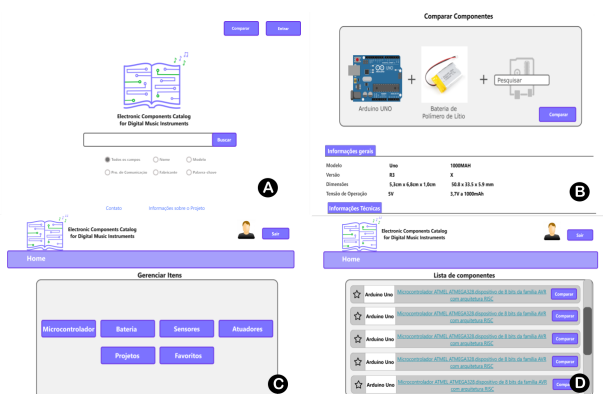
Comparar Entrar

Electronic Components Catalog for Digital Music Instruments

Buscar

Todos os campos Nome Modelo

Pes. de Comunicacao Fabricante Palavra chave

A

Contato Informações sobre o Projeto

Comparar Componentes

Arduino UNO + Bateria de Polímero de Lítio + Pesquisar

Comparar

Informações gerais

| Modelo | Uno | 1000MAH |
|---|---|---|
| Versão | R3 | X |
| Dimensões | 5,3cm x 6,8cm x 1,5cm | 50.8 x 33.5 x 5.9 mm |
| Tensão de Operação | 5V | 3.7V x 1000mAh |

Informações Técnicas

B

Electronic Components Catalog for Digital Music Instruments

Sair

Home

Gerenciar Itens

Microcontrolador Bateria Sensores Atuadores

Projetos Favoritos

C

Sair

Home

Lista de componentes

Arduino Uno Microcontrolador ATMEL ATMEGA328 dispositivo de 8 bits da família AVR com arquitetura RISC Comparar

Arduino Uno Microcontrolador ATMEL ATMEGA328 dispositivo de 8 bits da família AVR com arquitetura RISC Comparar

Arduino Uno Microcontrolador ATMEL ATMEGA328 dispositivo de 8 bits da família AVR com arquitetura RISC Comparar

Arduino Uno Microcontrolador ATMEL ATMEGA328 dispositivo de 8 bits da família AVR com arquitetura RISC Comparar

Arduino Uno Microcontrolador ATMEL ATMEGA328 dispositivo de 8 bits da família AVR com arquitetura RISC Comparar

D